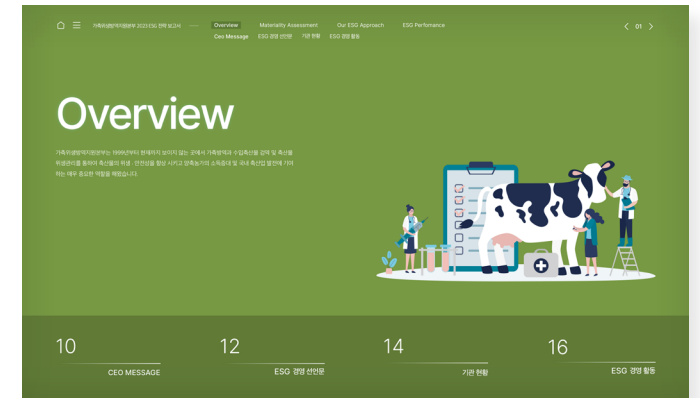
가축위생방역지원본부 2023 ESG 전략 보고서

Overview Materiality Assessment Our ESG Approach ESG Perfomance

CEO Message ESG 경영 선언문 기관 현황 ESG 경영 활동

< 01 >

Overview

가축위생방역지원본부는 1999년부터 현재까지 보이지 않는 곳에서 가축방역과 수입축산물 검역 및 축산물 위생관리를 통하여 축산물의 위생 · 안전성을 향상 시키고 양축농가의 소득증대 및 국내 축산업 발전에 기여하는 매우 중요한 역할을 해왔습니다.

10 CEO MESSAGE

12 ESG 경영 선언문

14 기관 현황

16 ESG 경영 활동